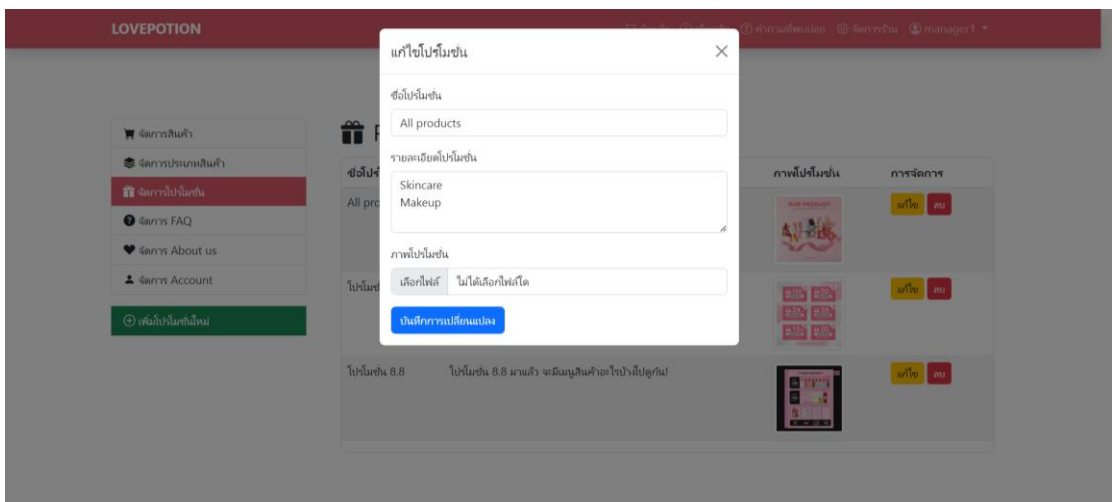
LOVEPOTION

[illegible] ⓘ คำถามที่พบบ่อย ⚙ จัดการร้าน manager1

จัดการสินค้า
จัดการประเภทสินค้า
จัดการโปรโมชั่น
จัดการ FAQ
จัดการ About us
จัดการ Account

เพิ่มโปรโมชั่นใหม่

P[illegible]

| ชื่อโปร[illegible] | | ภาพโปรโมชั่น | การจัดการ |
|---|---|---|---|
| All pro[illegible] | | | แก้ไข ลบ |
| โปรโมชั่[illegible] | | | แก้ไข ลบ |
| โปรโมชั่น 8.8 | โปรโมชั่น 8.8 มาแล้ว จะมีเมนูสินค้าอะไรบ้างไปดูกัน! | | แก้ไข ลบ |

แก้ไขโปรโมชั่น

ชื่อโปรโมชั่น

All products

รายละเอียดโปรโมชั่น

Skincare
Makeup

ภาพโปรโมชั่น

เลือกไฟล์ ไม่ได้เลือกไฟล์ใด

บันทึกการเปลี่ยนแปลง